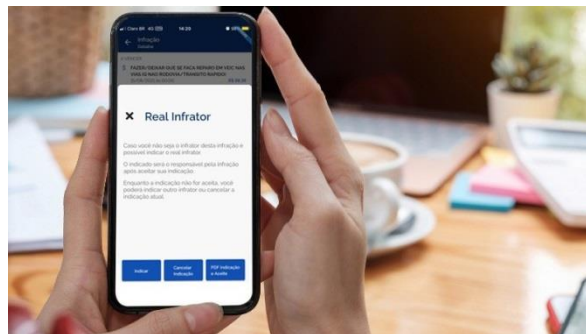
Claro 4G 14:20

Infração

FAZER/DEIXAR QUE SE FAÇA REPARO EM VEIC NAS VIAS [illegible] RODOVIA/TRANSITO RÁPIDO

× Real Infrator

Caso você não seja o infrator desta infração é possível indicar o real infrator.

O indicado será o responsável pela infração após aceitar sua indicação.

Enquanto a indicação não for aceita, você poderá indicar outro infrator ou cancelar a indicação atual.

Indicar

Cancelar Indicação

PDF Indicação a Aceite